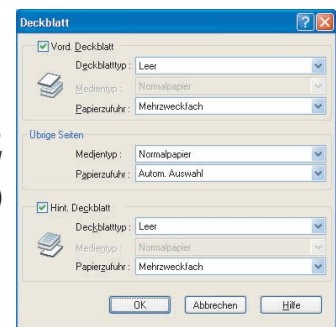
Deckblatt

Vord. Deckblatt

Deckblatttyp : Leer

Medientyp : Normalpapier

Papierzufuhr : Mehrzweckfach

Übrige Seiten

Medientyp : Normalpapier

Papierzufuhr : Autom. Auswahl

Hint. Deckblatt

Deckblatttyp : Leer

Medientyp : Normalpapier

Papierzufuhr : Mehrzweckfach

OK

Abbrechen

Hilfe